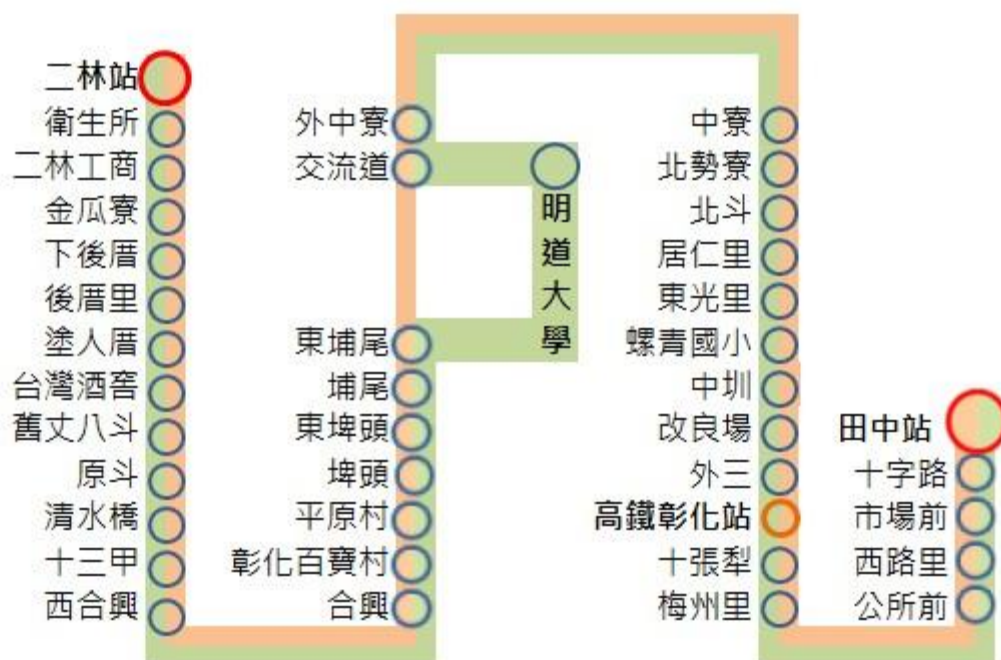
二林站
衛生所
二林工商
金瓜寮
下後厝
後厝里
塗人厝
台灣酒窖
舊丈八斗
原斗
清水橋
十三甲
西合興

外中寮
交流道
東埔尾
埔尾
東埠頭
埠頭
平原村
彰化百寶村
合興

明道大學

中寮
北勢寮
北斗
居仁里
東光里
螺青國小
中圳
改良場
外三
高鐵彰化站
十張犁
梅州里

田中站
十字路
市場前
西路里
公所前